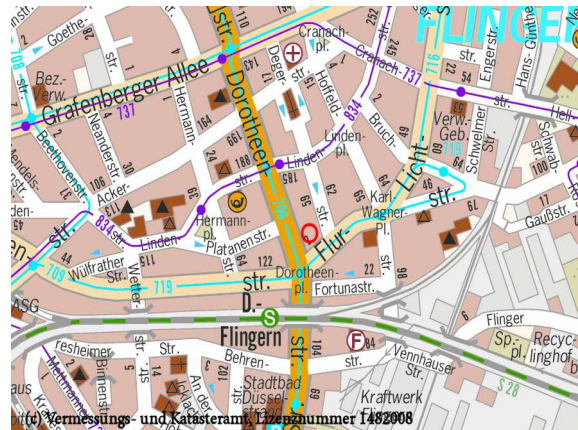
FLINGERN
Goethe-
Bez.-Verw.
Grafenberger Allee
737
Beethovenstr.
Neanderstr.
Hermann-
Acker-
834 Str.
Wülfrather Str.
709
Wetter-
719
Linden
Hermann-pl.
Platanenstr.
Dorotheenstr.
Dreher-
Cranach-pl.
Cranachstr.
737
834
Hoffeld-
Linden-pl.
Linden-
716
Bruch-
Flur-
Licht-
Karl Wagner-Pl.
Dorotheen-pl.
Fortunastr.
Verw.-Geb.
Schwelmer Str.
Engerstr.
Hans-Günther-
Hell-
Schwab-
Gaußstr.
D.-Flingern
Flingern
Behren-
Stadtbad Düssel-
Vennhauser Str.
Kraftwerk
Flinger
Sp.-pl.
Recyclinghof
S 28
ASG
Birkenstr.
Mettmanner
An der
Str.
str.
Str.
(c) Vermessungs- und Katasteramt, Lizenznummer 1482008